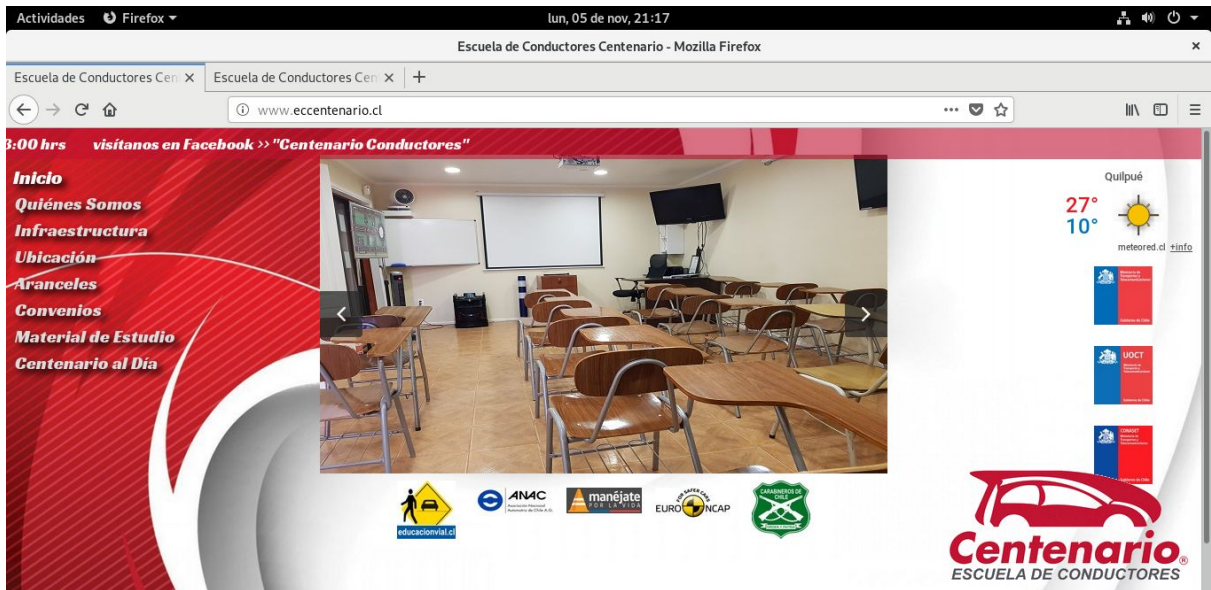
Actividades Firefox ▾ lun, 05 de nov, 21:17

Escuela de Conductores Centenario - Mozilla Firefox

Escuela de Conductores Cen × Escuela de Conductores Cen × +

www.eccentenario.cl

3:00 hrs visítanos en Facebook >> "Centenario Conductores"

Inicio
Quiénes Somos
Infraestructura
Ubicación
Aranceles
Convenios
Material de Estudio
Centenario al Día

Quilpué
27°
10°
meteored.cl +info

UOCT

CONASET

educacionvial.cl
ANAC
manéjate
EURO NCAP
CARABINEROS DE CHILE

Centenario
ESCUELA DE CONDUCTORES